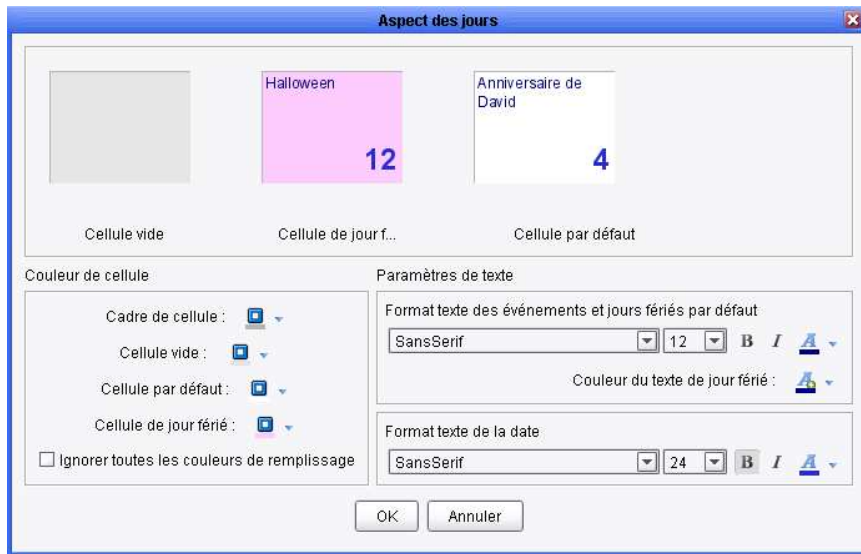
Aspect des jours

Halloween
12

Anniversaire de David
4

Cellule vide

Cellule de jour f...

Cellule par défaut

Couleur de cellule

Cadre de cellule :

Cellule vide :

Cellule par défaut :

Cellule de jour férié :

Ignorer toutes les couleurs de remplissage

Paramètres de texte

Format texte des événements et jours fériés par défaut

SansSerif

12

B I A

Couleur du texte de jour férié :

Format texte de la date

SansSerif

24

B I A

OK

Annuler